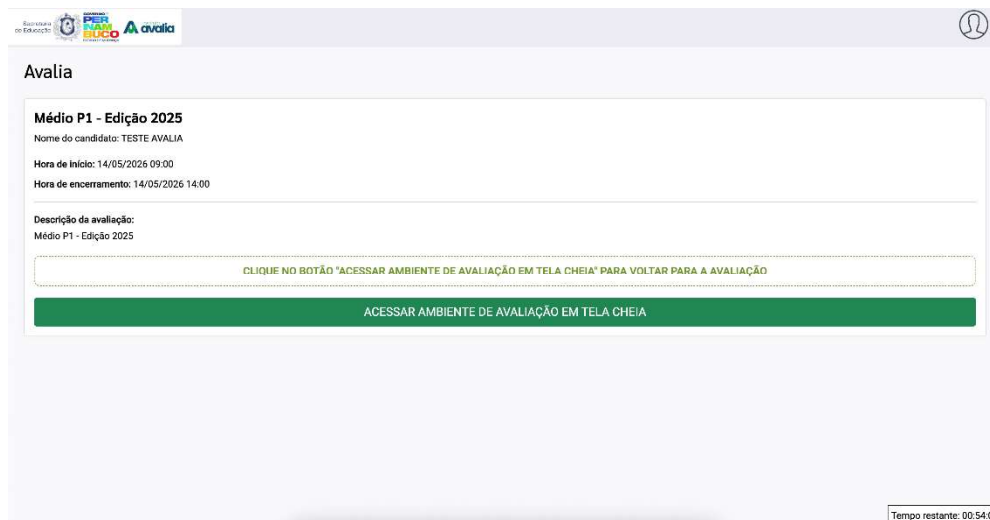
Secretaria de Educação PER NAM BUCO avalia

Avalia

Médio P1 - Edição 2025

Nome do candidato: TESTE AVALIA

Hora de início: 14/05/2026 09:00

Hora de encerramento: 14/05/2026 14:00

Descrição da avaliação:
Médio P1 - Edição 2025

CLIQUE NO BOTÃO "ACESSAR AMBIENTE DE AVALIAÇÃO EM TELA CHEIA" PARA VOLTAR PARA A AVALIAÇÃO

ACESSAR AMBIENTE DE AVALIAÇÃO EM TELA CHEIA

Tempo restante: 00:54:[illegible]